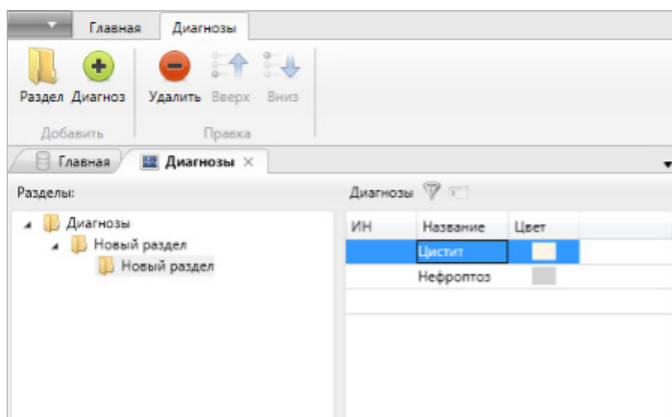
Главная Диагнозы

Раздел Диагноз
Добавить

Удалить Вверх Вниз
Правка

Главная Диагнозы ×

Разделы:

Диагнозы
Новый раздел
Новый раздел

Диагнозы

| ИН | Название | Цвет |
|---|---|---|
| | Цистит | |
| | Нефроптоз | |